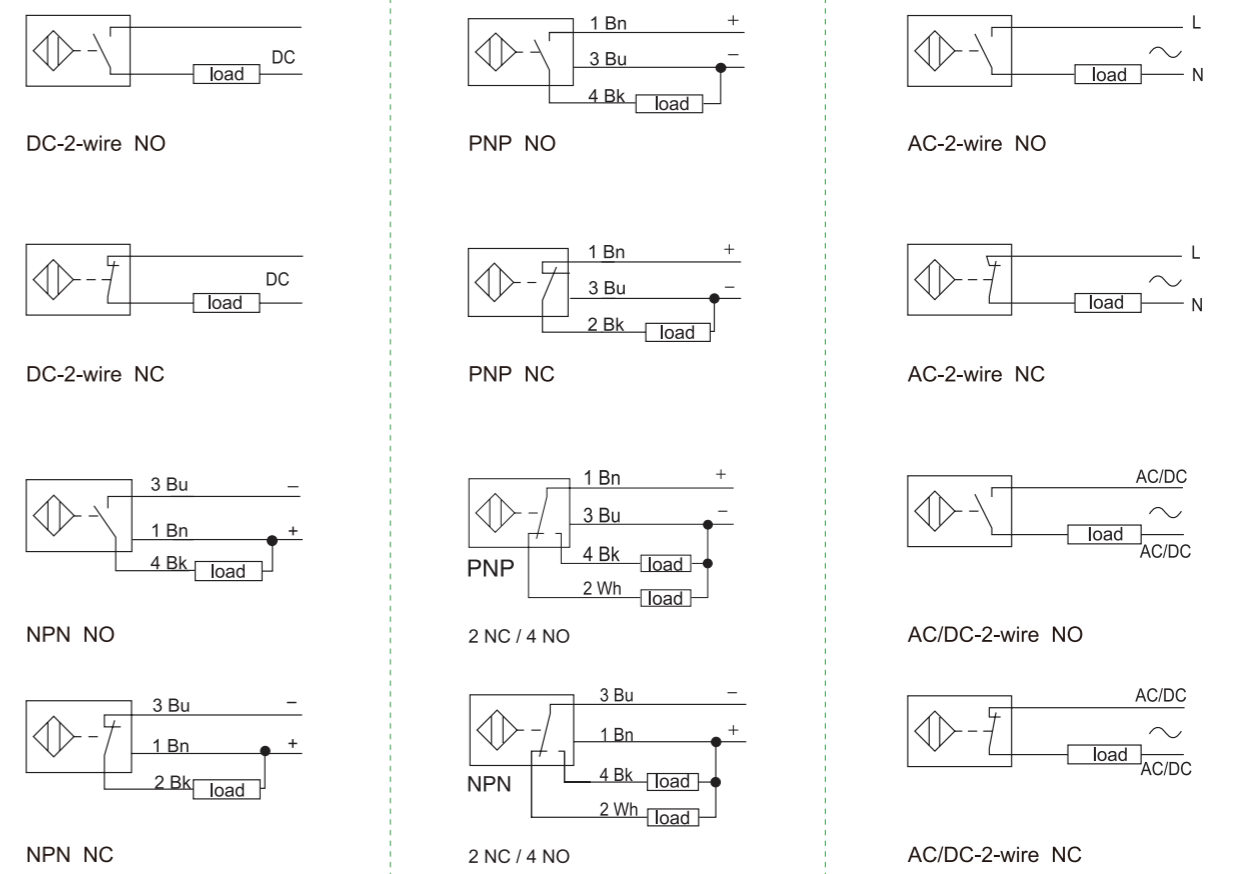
DC
load

DC-2-wire NO

DC
load

DC-2-wire NC

3 Bu –
1 Bn +
4 Bk load

NPN NO

3 Bu –
1 Bn +
2 Bk load

NPN NC

1 Bn +
3 Bu –
4 Bk load

PNP NO

1 Bn +
3 Bu –
2 Bk load

PNP NC

1 Bn +
3 Bu –
4 Bk load
PNP
2 Wh load

2 NC / 4 NO

3 Bu –
1 Bn +
4 Bk load
NPN
2 Wh load

2 NC / 4 NO

L
~
load N

AC-2-wire NO

L
~
load N

AC-2-wire NC

AC/DC
~
load
AC/DC

AC/DC-2-wire NO

AC/DC
~
load
AC/DC

AC/DC-2-wire NC